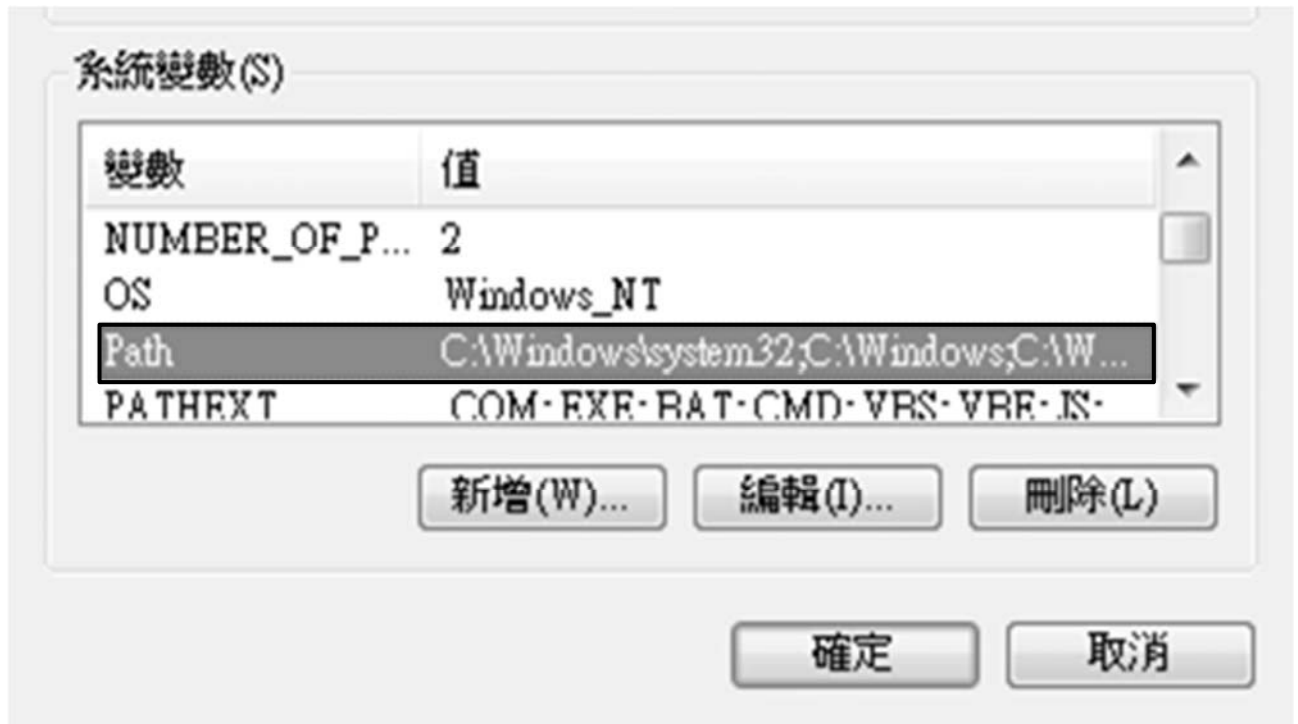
系統變數(S)

| 變數 | 值 |
|---|---|
| NUMBER_OF_P... | 2 |
| OS | Windows_NT |
| Path | C:\Windows\system32;C:\Windows;C:\W... |
| PATHEXT | .COM;.EXE;.BAT;.CMD;.VBS;.VBE;.JS; |

新增(W)... 編輯(I)... 刪除(L)

確定 取消